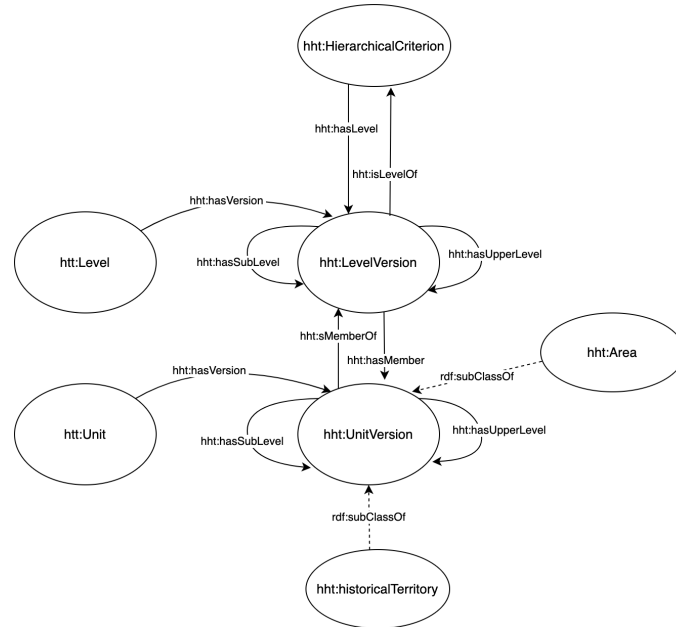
hht:HierarchicalCriterion

hht:hasLevel

hht:isLevelOf

hht:hasVersion

htt:Level

hht:hasSubLevel

hht:LevelVersion

hht:hasUpperLevel

hht:sMemberOf

hht:hasMember

hht:Area

hht:hasVersion

rdf:subClassOf

htt:Unit

hht:hasSubLevel

hht:UnitVersion

hht:hasUpperLevel

rdf:subClassOf

hht:historicalTerritory